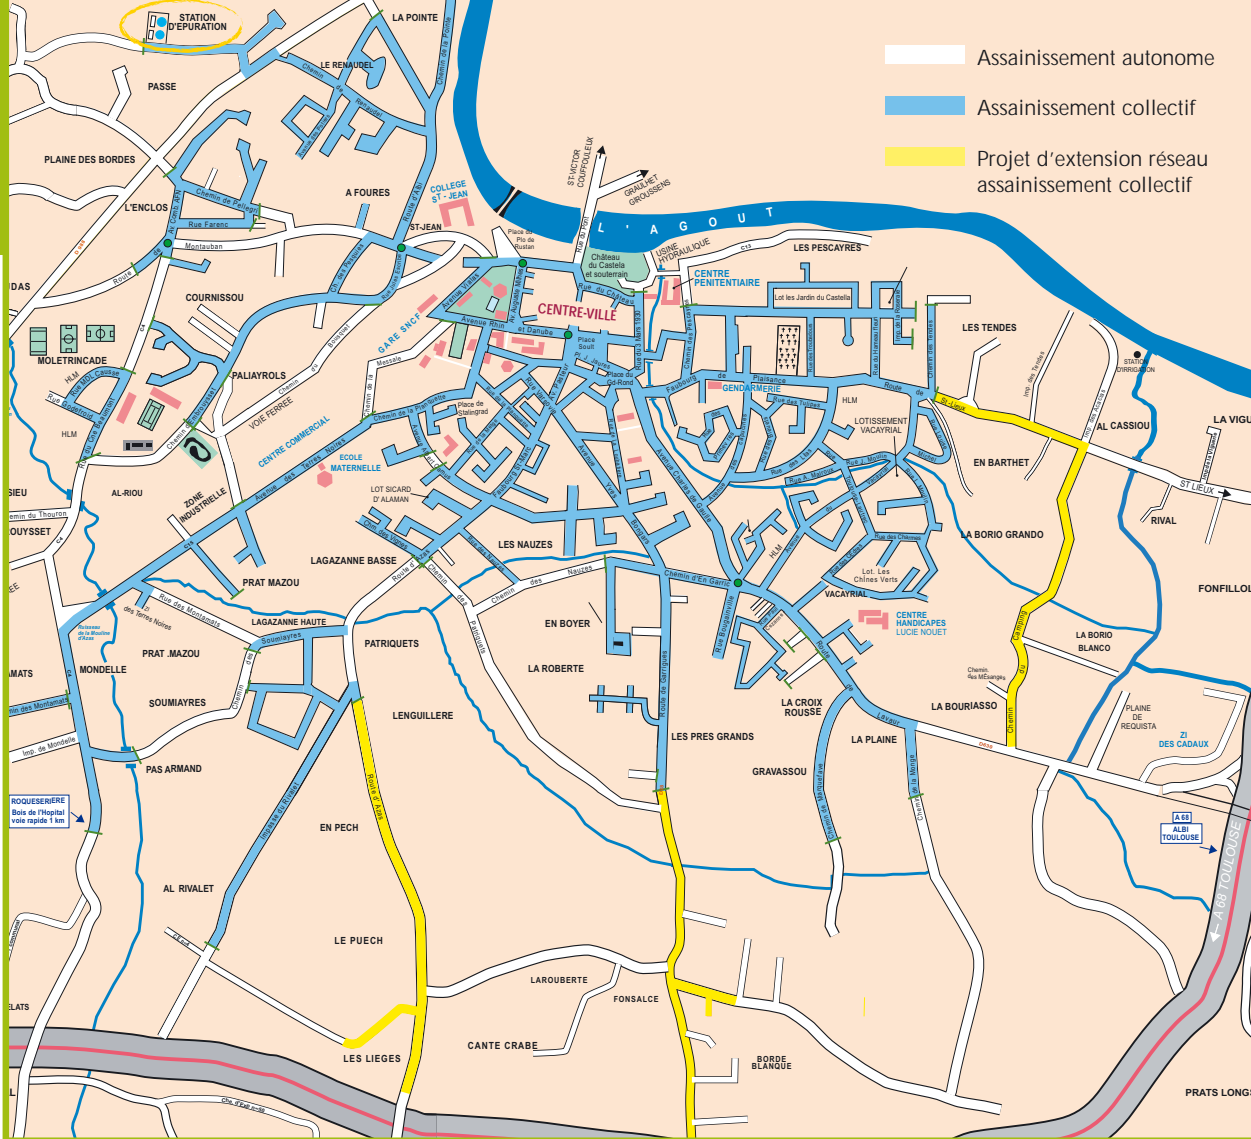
Assainissement autonome
Assainissement collectif
Projet d'extension réseau assainissement collectif

STATION D'EPURATION
LA POINTE
LE RENAUDEL
PASSE
PLAINE DES BORDES
A FOURES
COLLEGE ST-JEAN
L'ENCLOS
ST-JEAN
ST-VICTOR COUFFOULEUX
GRAULHET GIROUSSENS
L'AGOUT
USINE HYDRAULIQUE
Château du Castela et souterrain
LES PESCAYRES
CENTRE PENITENTIAIRE
Lot les Jardin du Castella
CENTRE-VILLE
Place du Plo de Ruslan
Avenue Rhin et Danube
Place Soult
Place du Gd-Rond
COURNISSOU
GARE SNCF
MOLETRINCADE
HLM
PALIAYROLS
VOIE FERREE
CENTRE COMMERCIAL
ECOLE MATERNELLE
Place de Stalingrad
GENDARMERIE
LES TENDES
STATION D'IRRIGATION
HLM
LOTISSEMENT VACAYRIAL
AL CASSIOU
LA VIGU
EN BARTHET
ST LIEUX
RIVAL
SIEU
AL-RIOU
ZONE INDUSTRIELLE
LOT SICARD D'ALAMAN
LES NAUZES
LA BORIO GRANDO
LAGAZANNE BASSE
PRAT MAZOU
Lot. Les Chênes Verts
VACAYRIAL
CENTRE HANDICAPES LUCIE NOUET
FONFILLO
LAGAZANNE HAUTE
EN BOYER
PATRIQUETS
LA ROBERTE
LA BORIO BLANCO
MONDELLE
PRAT MAZOU
SOUMIAYRES
LENGUILLERE
LA CROIX ROUSSE
LA BOURIASSO
PLAINE DE REQUISTA
ZI DES CADAUX
PAS ARMAND
LES PRES GRANDS
LA PLAINE
GRAVASSOU
ROQUESERIERE Bois de l'Hopital voie rapide 1 km
EN PECH
A 68 ALBI TOULOUSE
AL RIVALET
LE PUECH
A 68 TOULOUSE
LAROUBERTE
FONSALCE
LES LIEGES
CANTE CRABE
BORDE BLANQUE
PRATS LONGS
Route d'Azas
Route de Garrigues
Chemin d'En Garric
Chemin des Nauzes
Rue des Montamats
Rue Farenc
Montauban
Chemin de Pellegry
Route de Lavaur
Faubourg de Plaisance
Route de St Lieux